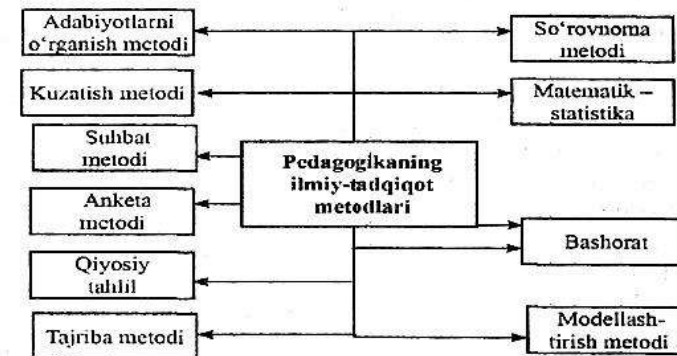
Adabiyotlarni o'rganish metodi

Kuzatish metodi

Suhbat metodi

Anketa metodi

Qiyosiy tahlil

Tajriba metodi

Pedagogikaning ilmiy-tadqiqot metodlari

So'rovnoma metodi

Matematik – statistika

Bashorat

Modellashtirish metodi